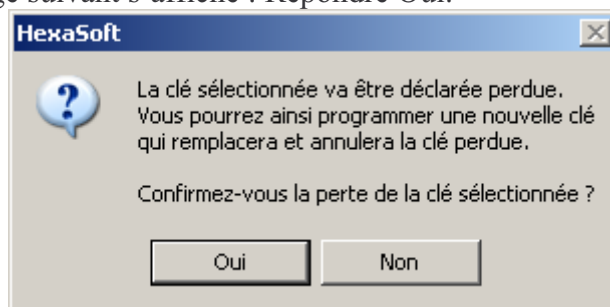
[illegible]ge suivant s'affiche : Répondre Oui.

HexaSoft

La clé sélectionnée va être déclarée perdue. Vous pourrez ainsi programmer une nouvelle clé qui remplacera et annulera la clé perdue.

Confirmez-vous la perte de la clé sélectionnée ?

Oui

Non